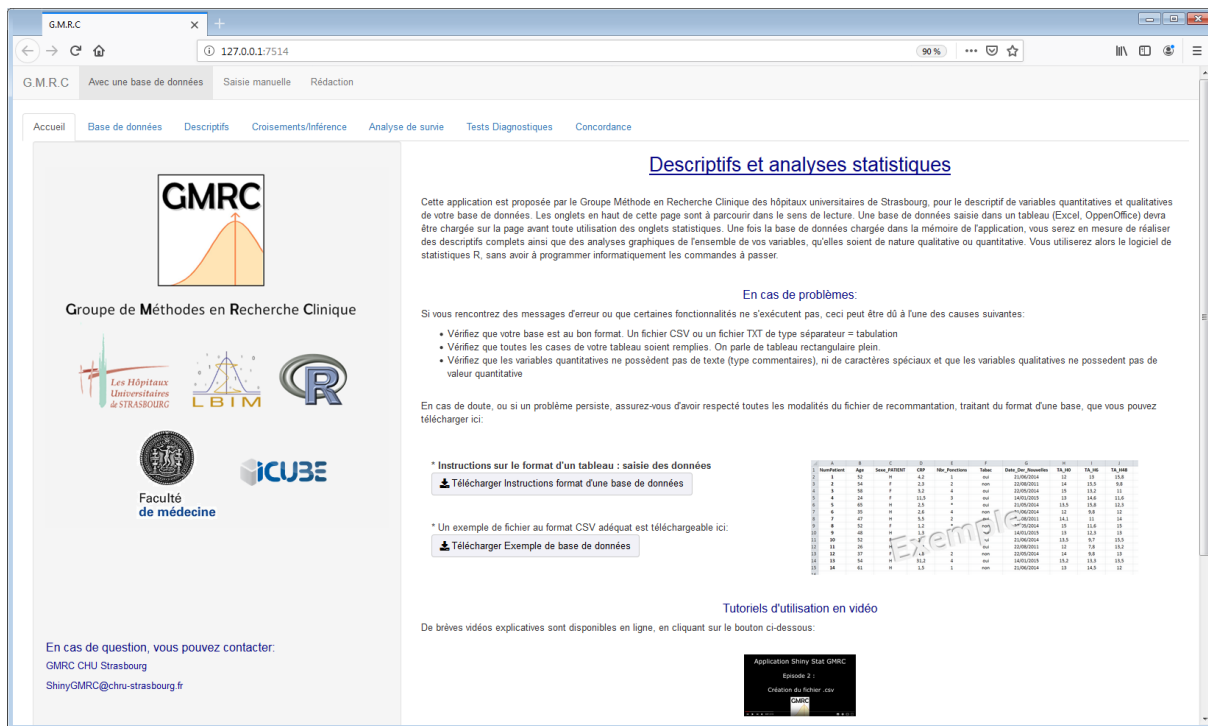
G.M.R.C

127.0.0.1:7514

90 %

G.M.R.C Avec une base de données Saisie manuelle Rédaction

Accueil Base de données Descriptifs Croisements/Inférence Analyse de survie Tests Diagnostiques Concordance

GMRC

Groupe de Méthodes en Recherche Clinique

Les Hôpitaux Universitaires de STRASBOURG

LBIM

R

Faculté de médecine

ICUBE

En cas de question, vous pouvez contacter:

GMRC CHU Strasbourg

ShinyGMRC@chru-strasbourg.fr

Descriptifs et analyses statistiques

Cette application est proposée par le Groupe Méthode en Recherche Clinique des hôpitaux universitaires de Strasbourg, pour le descriptif de variables quantitatives et qualitatives de votre base de données. Les onglets en haut de cette page sont à parcourir dans le sens de lecture. Une base de données saisie dans un tableau (Excel, OppenOffice) devra être chargée sur la page avant toute utilisation des onglets statistiques. Une fois la base de données chargée dans la mémoire de l'application, vous serez en mesure de réaliser des descriptifs complets ainsi que des analyses graphiques de l'ensemble de vos variables, qu'elles soient de nature qualitative ou quantitative. Vous utiliserez alors le logiciel de statistiques R, sans avoir à programmer informatiquement les commandes à passer.

En cas de problèmes:

Si vous rencontrez des messages d'erreur ou que certaines fonctionnalités ne s'exécutent pas, ceci peut être dû à l'une des causes suivantes:

- Vérifiez que votre base est au bon format. Un fichier CSV ou un fichier TXT de type séparateur = tabulation
- Vérifiez que toutes les cases de votre tableau soient remplies. On parle de tableau rectangulaire plein.
- Vérifiez que les variables quantitatives ne possèdent pas de texte (type commentaires), ni de caractères spéciaux et que les variables qualitatives ne possedent pas de valeur quantitative

En cas de doute, ou si un problème persiste, assurez-vous d'avoir respecté toutes les modalités du fichier de recommantation, traitant du format d'une base, que vous pouvez télécharger ici:

* Instructions sur le format d'un tableau : saisie des données

Télécharger Instructions format d'une base de données

* Un exemple de fichier au format CSV adéquat est téléchargeable ici:

Télécharger Exemple de base de données

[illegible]

Exemple

Tutoriels d'utilisation en vidéo

De brèves vidéos explicatives sont disponibles en ligne, en cliquant sur le bouton ci-dessous:

Application Shiny Stat GMRC
Episode 2 :
Création du fichier .csv
GMRC